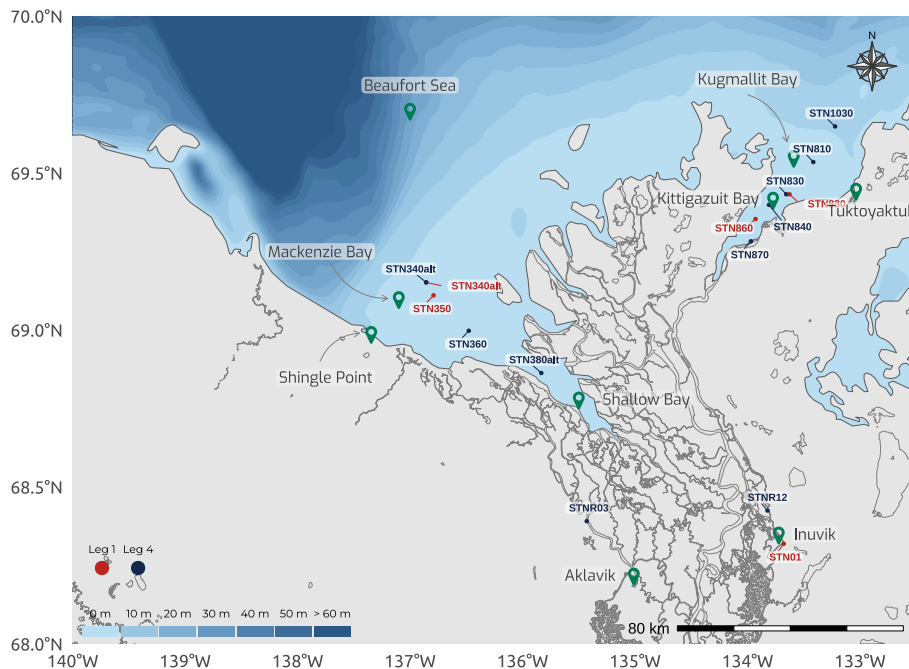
70.0°N
69.5°N
69.0°N
68.5°N
68.0°N
140°W 139°W 138°W 137°W 136°W 135°W 134°W 133°W

N

Beaufort Sea
Kugmallit Bay
STN1030
STN810
STN830
STN830
Kittigazuit Bay
Tuktoyaktuk
STN860
STN840
STN870
Mackenzie Bay
STN340alt
STN340alt
STN350
STN360
Shingle Point
STN380alt
Shallow Bay
STNR12
STNR03
Inuvik
STN01
Aklavik

Leg 1 Leg 4

0 m 10 m 20 m 30 m 40 m 50 m > 60 m

80 km